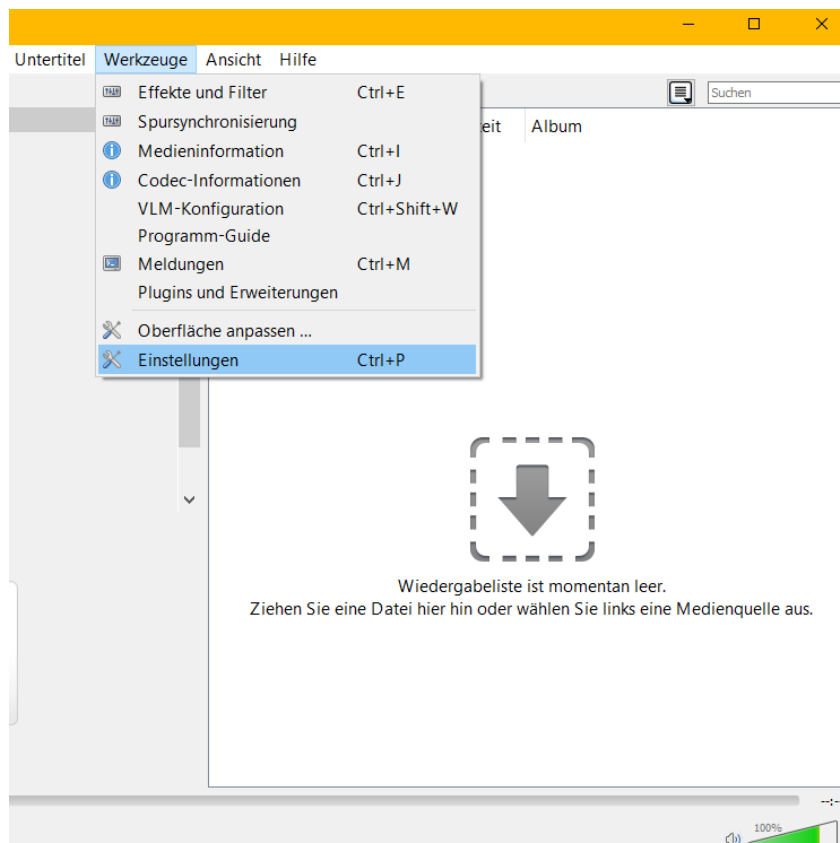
Untertitel Werkzeuge Ansicht Hilfe

Effekte und Filter Ctrl+E
Spursynchronisierung
Medieninformation Ctrl+I
Codec-Informationen Ctrl+J
VLM-Konfiguration Ctrl+Shift+W
Programm-Guide
Meldungen Ctrl+M
Plugins und Erweiterungen
Oberfläche anpassen ...
Einstellungen Ctrl+P

Suchen

eit Album

Wiedergabeliste ist momentan leer.
Ziehen Sie eine Datei hier hin oder wählen Sie links eine Medienquelle aus.

100%